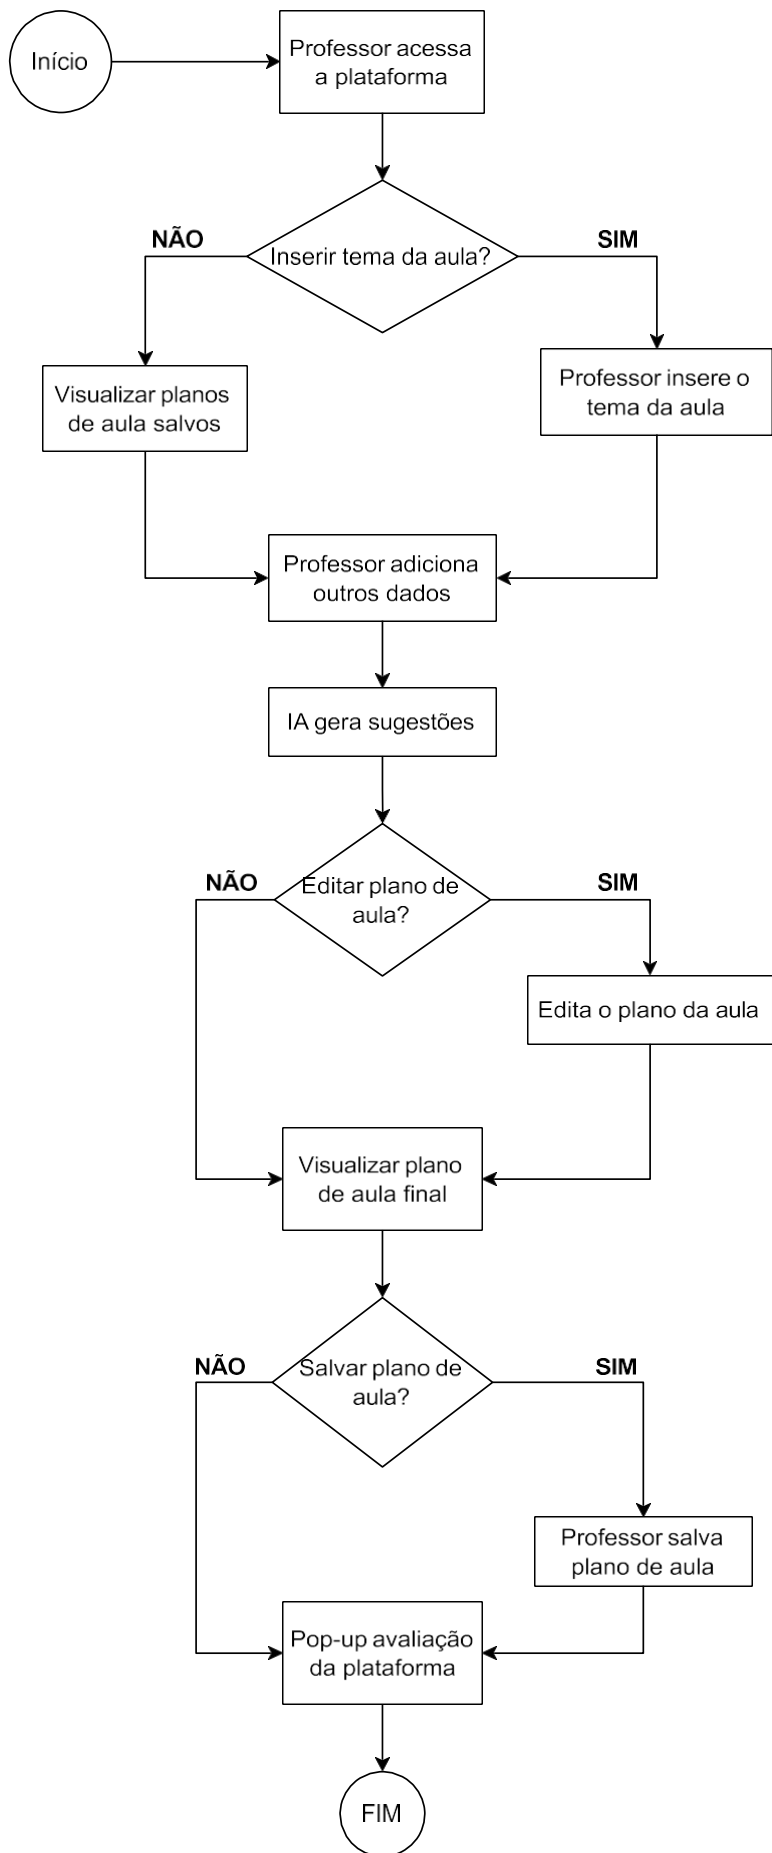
Início

Professor acessa a plataforma

Inserir tema da aula?

NÃO

SIM

Visualizar planos de aula salvos

Professor insere o tema da aula

Professor adiciona outros dados

IA gera sugestões

Editar plano de aula?

NÃO

SIM

Edita o plano da aula

Visualizar plano de aula final

Salvar plano de aula?

NÃO

SIM

Professor salva plano de aula

Pop-up avaliação da plataforma

FIM